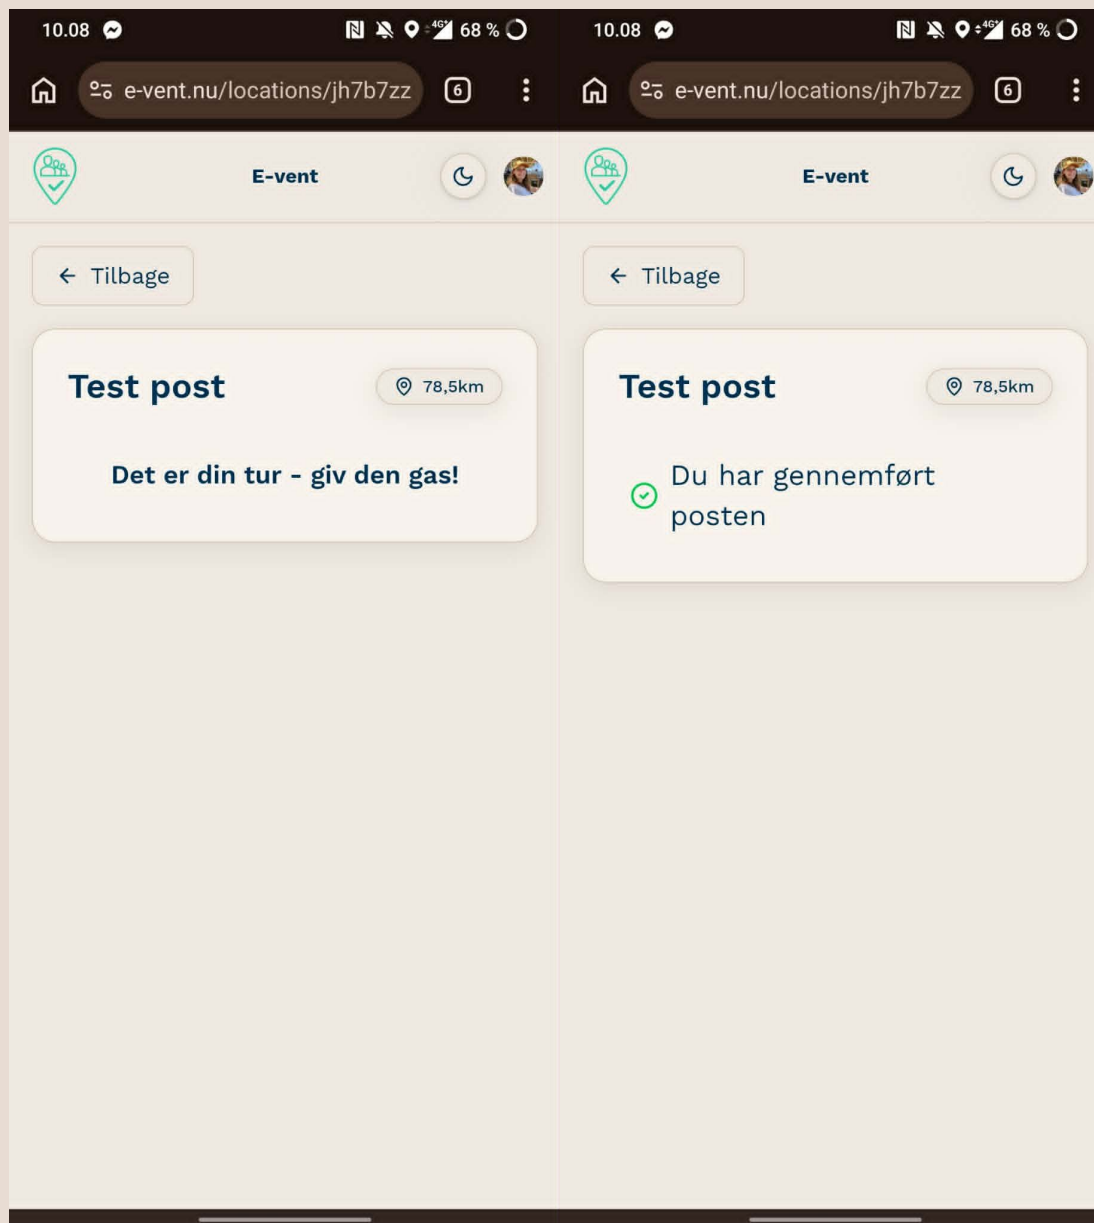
10.08 4G 68 %

e-vent.nu/locations/jh7b7zz 6

E-vent

← Tilbage

Test post

78,5km

Det er din tur - giv den gas!

10.08 4G 68 %

e-vent.nu/locations/jh7b7zz 6

E-vent

← Tilbage

Test post

78,5km

Du har gennemført posten